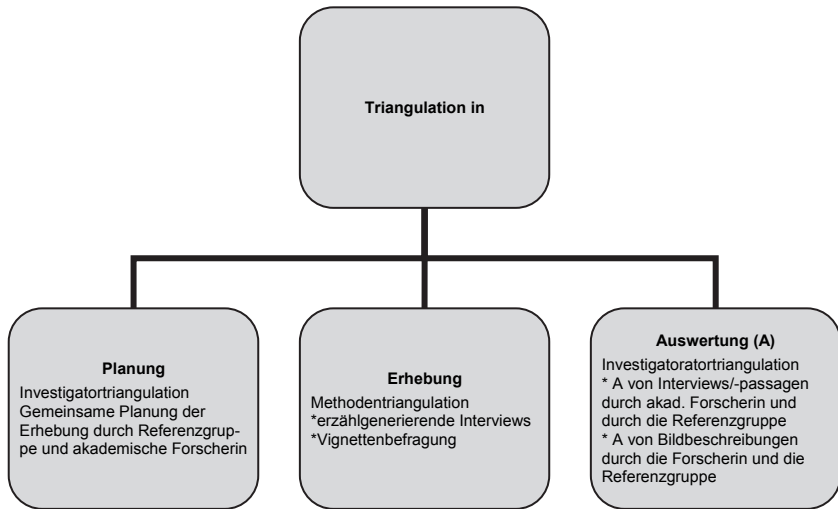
Triangulation in

Planung
Investigatortriangulation
Gemeinsame Planung der Erhebung durch Referenzgruppe und akademische Forscherin

Erhebung
Methodentriangulation
*erzählgenerierende Interviews
*Vignettenbefragung

Auswertung (A)
Investigatoratortriangulation
* A von Interviews/-passagen durch akad. Forscherin und durch die Referenzgruppe
* A von Bildbeschreibungen durch die Forscherin und die Referenzgruppe